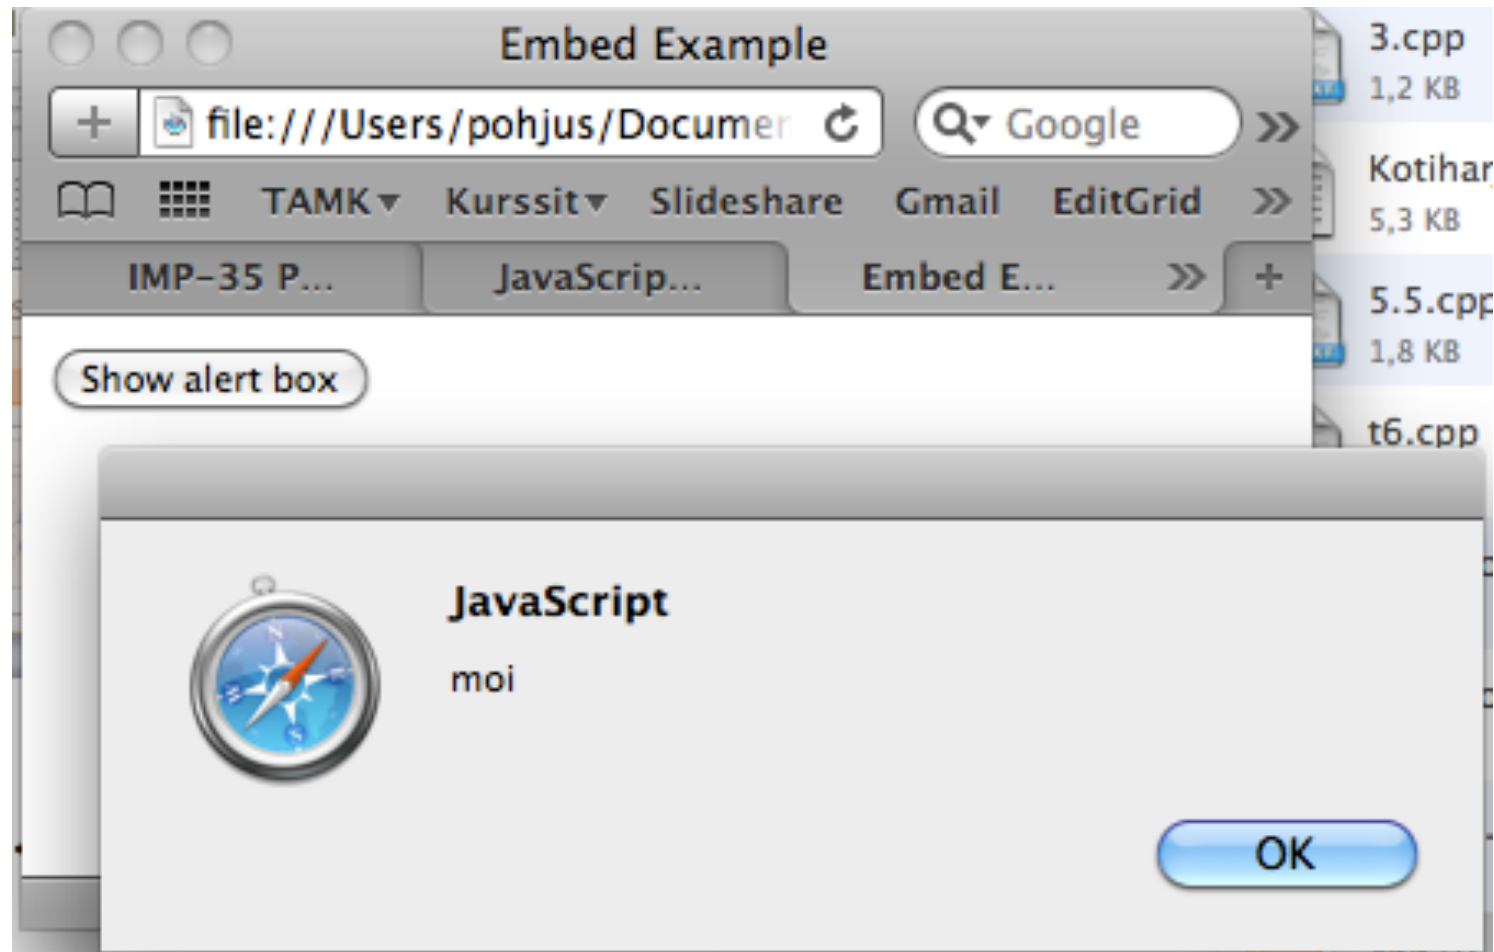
Embed Example

+ file:///Users/pohjus/Documer

Google

TAMK Kurssit Slideshare Gmail EditGrid

IMP-35 P... JavaScrip... Embed E...

Show alert box

JavaScript

moi

OK

3.cpp
1,2 KB

Kotihar
5,3 KB

5.5.cpp
1,8 KB

t6.cpp